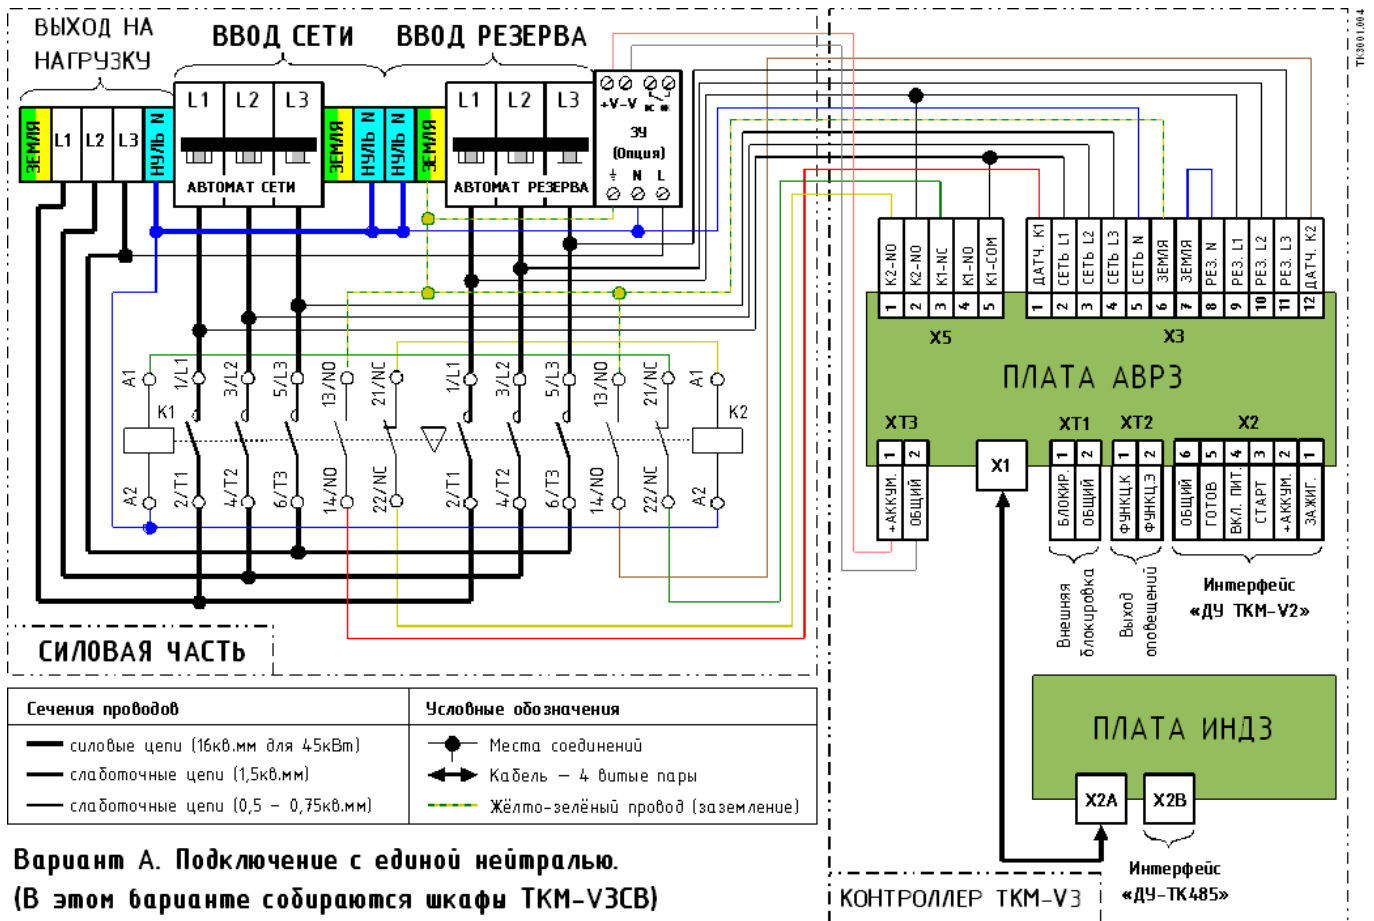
ВЫХОД НА НАГРУЗКУ

ВВОД СЕТИ

ВВОД РЕЗЕРВА

ЗЕМЛЯ L1 L2 L3 НУЛЬ N

L1 L2 L3
АВТОМАТ СЕТИ

ЗЕМЛЯ НУЛЬ N НУЛЬ N ЗЕМЛЯ

L1 L2 L3
АВТОМАТ РЕЗЕРВА

+V -V ЗУ (Опция) N L

A1 1/L1 3/L2 5/L3 13/NO 21/NC 1/L1 3/L2 5/L3 13/NO 21/NC A1
K1 K2
A2 2/T1 4/T2 6/T3 14/NO 22/NC 2/T1 4/T2 6/T3 14/NO 22/NC A2

СИЛОВАЯ ЧАСТЬ

K2-NO K2-NO K1-NC K1-NO K1-COM
1 2 3 4 5
X5

ДАТЧ. K1 СЕТЬ L1 СЕТЬ L2 СЕТЬ L3 СЕТЬ N ЗЕМЛЯ ЗЕМЛЯ РЕЗ. N РЕЗ. L1 РЕЗ. L2 РЕЗ. L3 ДАТЧ. K2
1 2 3 4 5 6 7 8 9 10 11 12
X3

ПЛАТА АВР3

XT3
1 2
+АККУМ. ОБЩИЙ

X1

XT1
1 2
БЛОКИР. ОБЩИЙ

XT2
1 2
ФУНКЦ.К ФУНКЦ.З

X2
6 5 4 3 2 1
ОБЩИЙ ГОТОВ ВКЛ. ПИТ. СТАРТ +АККУМ. ЗАЖИГ.

Внешняя блокировка

Выход оповещений

Интерфейс «ДУ ТКМ-V2»

ПЛАТА ИНД3

X2A X2B

Интерфейс «ДУ-ТК485»

КОНТРОЛЛЕР ТКМ-V3

Сечения проводов
силовые цепи (16кв.мм для 45кВт)
слаботочные цепи (1,5кв.мм)
слаботочные цепи (0,5 – 0,75кв.мм)

Условные обозначения
Места соединений
Кабель – 4 витые пары
Жёлто-зелёный провод (заземление)

Вариант А. Подключение с единой нейтралью.
(В этом варианте собираются шкафы ТКМ-V3СВ)

TK3001.004